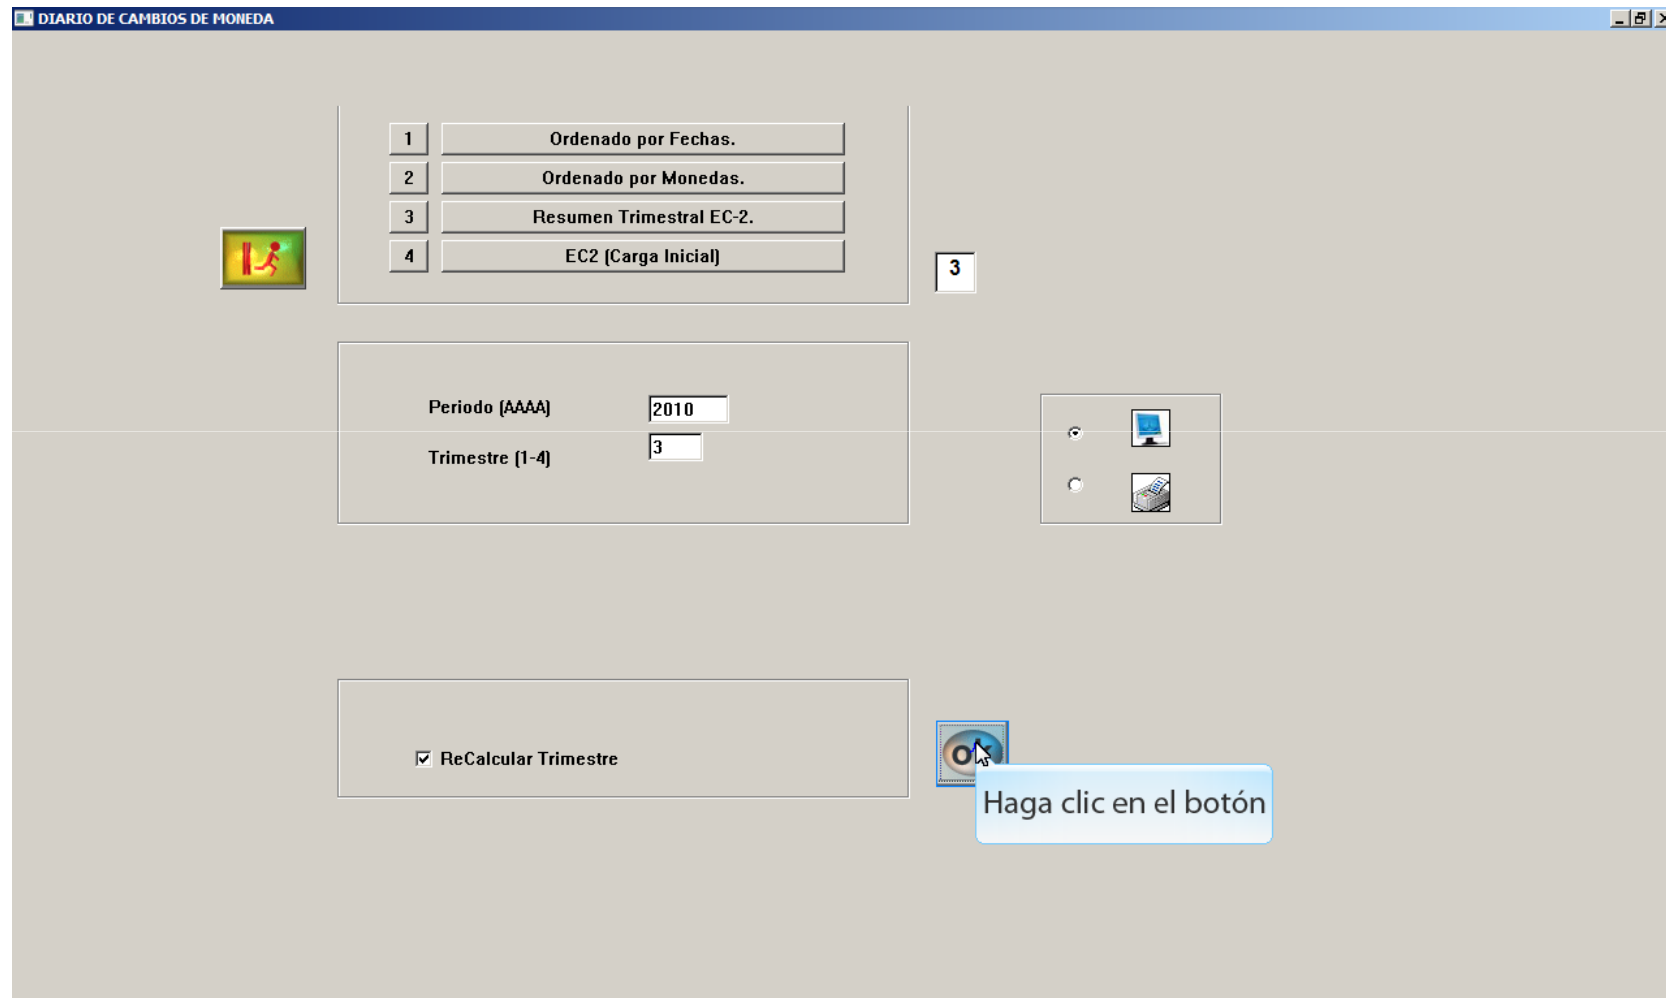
DIARIO DE CAMBIOS DE MONEDA

1 Ordenado por Fechas.
2 Ordenado por Monedas.
3 Resumen Trimestral EC-2.
4 EC2 (Carga Inicial)

3

Periodo (AAAA) 2010
Trimestre (1-4) 3

ReCalcular Trimestre

OK

Haga clic en el botón